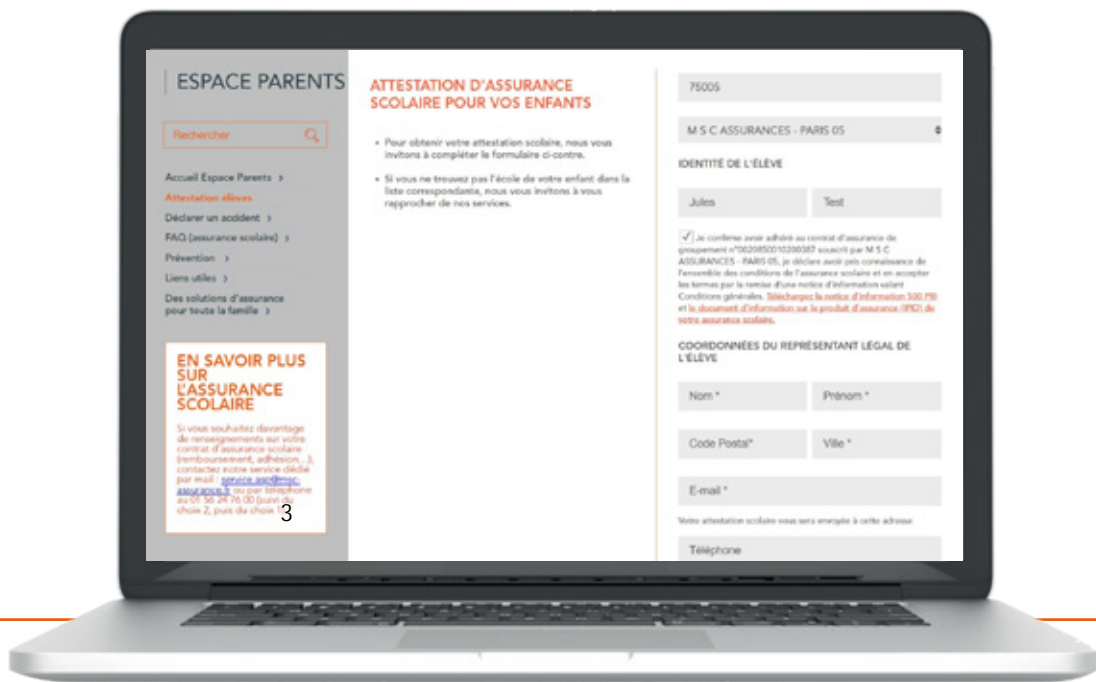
ESPACE PARENTS

Rechercher

Accueil Espace Parents >
Attestation élèves
Déclarer un accident >
FAQ (assurance scolaire) >
Prévention >
Liens utiles >
Des solutions d'assurance pour toute la famille >

EN SAVOIR PLUS SUR L'ASSURANCE SCOLAIRE

Si vous souhaitez davantage de renseignements sur votre contrat d'assurance scolaire (remboursement, adhesion,...), contactez notre service dédié par mail : service.asp@msc-assurance.fr ou par téléphone au 01 56 24 76 00 (suivi du choix 2, puis du choix 1) 3

ATTESTATION D'ASSURANCE SCOLAIRE POUR VOS ENFANTS

• Pour obtenir votre attestation scolaire, nous vous invitons à compléter le formulaire ci-contre.

• Si vous ne trouvez pas l'école de votre enfant dans la liste correspondante, nous vous invitons à vous rapprocher de nos services.

75005

M S C ASSURANCES - PARIS 05

IDENTITÉ DE L'ÉLÈVE

Jules

Test

Je confirme avoir adhéré au contrat d'assurance de groupement n°0020850010200387 souscrit par M S C ASSURANCES - PARIS 05, je déclare avoir pris connaissance de l'ensemble des conditions de l'assurance scolaire et en accepter les termes par la remise d'une notice d'information valant Conditions générales. Téléchargez la notice d'information 500 PR et le document d'information sur le produit d'assurance (IPID) de votre assurance scolaire.

COORDONNÉES DU REPRÉSENTANT LÉGAL DE L'ÉLÈVE

Nom *

Prénom *

Code Postal*

Ville *

E-mail *

Votre attestation scolaire vous sera envoyée à cette adresse

Téléphone